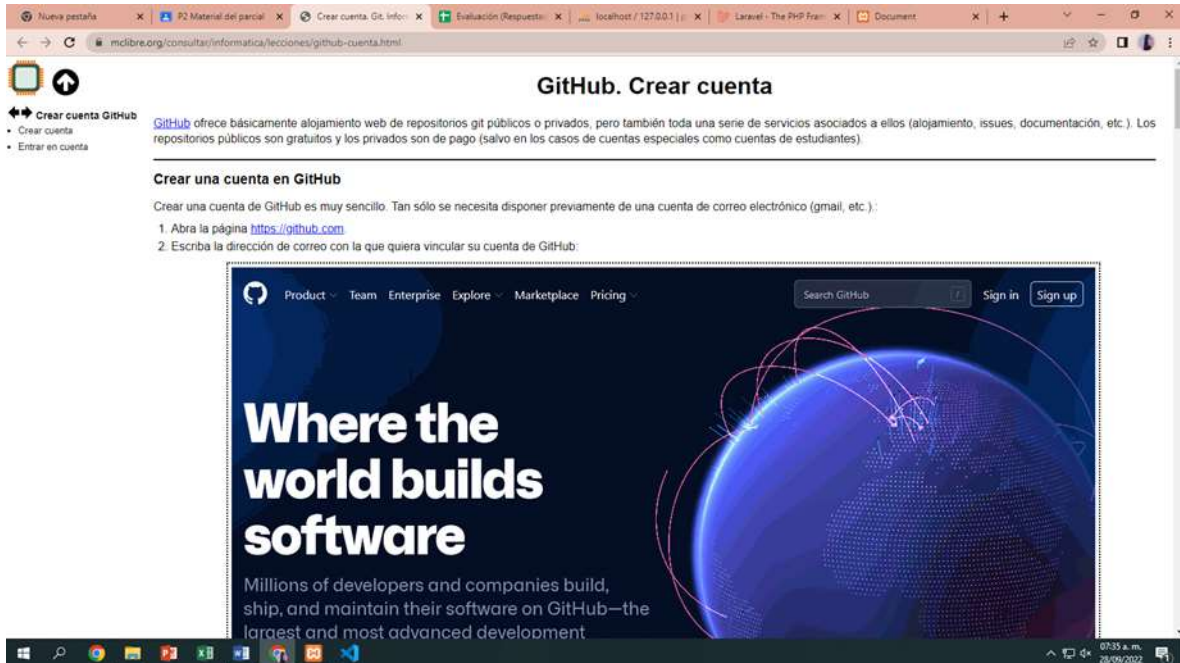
Nueva pestaña | P2 Material del parcial | Crear cuenta. Git. Infor | Evaluación (Respuesta | localhost / 127.0.0.1 | Laravel - The PHP Fram | Document

mclibre.org/consultar/informatica/lecciones/github-cuenta.html

GitHub. Crear cuenta

Crear cuenta GitHub
• Crear cuenta
• Entrar en cuenta

GitHub ofrece básicamente alojamiento web de repositorios git públicos o privados, pero también toda una serie de servicios asociados a ellos (alojamiento, issues, documentación, etc.). Los repositorios públicos son gratuitos y los privados son de pago (salvo en los casos de cuentas especiales como cuentas de estudiantes).

Crear una cuenta en GitHub

Crear una cuenta de GitHub es muy sencillo. Tan sólo se necesita disponer previamente de una cuenta de correo electrónico (gmail, etc.).:

1. Abra la página https://github.com.
2. Escriba la dirección de correo con la que quiera vincular su cuenta de GitHub:

Product Team Enterprise Explore Marketplace Pricing Search GitHub / Sign in Sign up

Where the world builds software

Millions of developers and companies build, ship, and maintain their software on GitHub—the largest and most advanced development

07:35 a. m. 28/09/2022